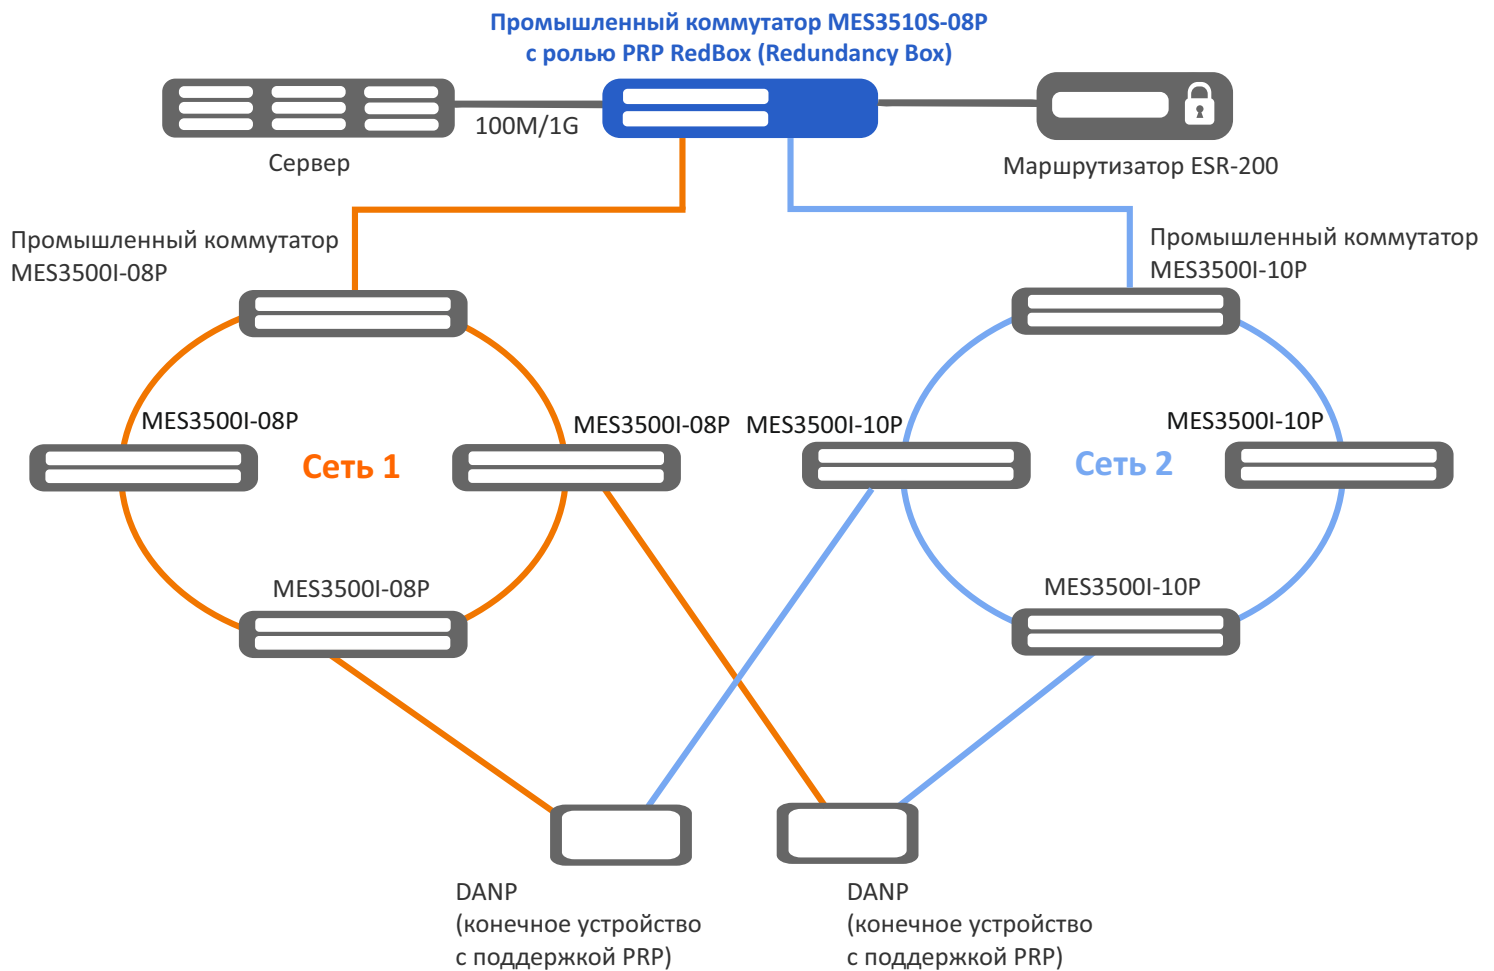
Промышленный коммутатор MES3510S-08P
с ролью PRP RedBox (Redundancy Box)

100M/1G

Сервер

Маршрутизатор ESR-200

Промышленный коммутатор
MES3500I-08P

Промышленный коммутатор
MES3500I-10P

MES3500I-08P

Сеть 1

MES3500I-08P

MES3500I-10P

Сеть 2

MES3500I-10P

MES3500I-08P

MES3500I-10P

DANP
(конечное устройство
с поддержкой PRP)

DANP
(конечное устройство
с поддержкой PRP)